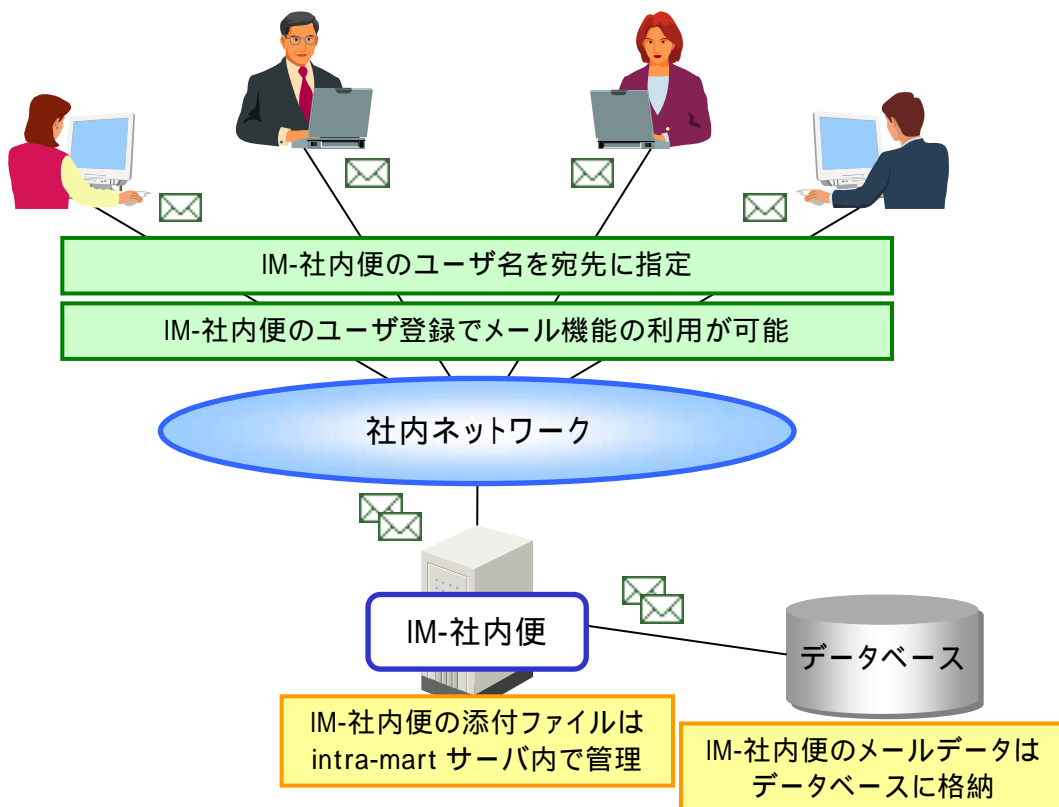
IM-社内便のユーザ名を宛先に指定

IM-社内便のユーザ登録でメール機能の利用が可能

社内ネットワーク

IM-社内便

データベース

IM-社内便の添付ファイルは intra-mart サーバ内で管理

IM-社内便のメールデータは データベースに格納